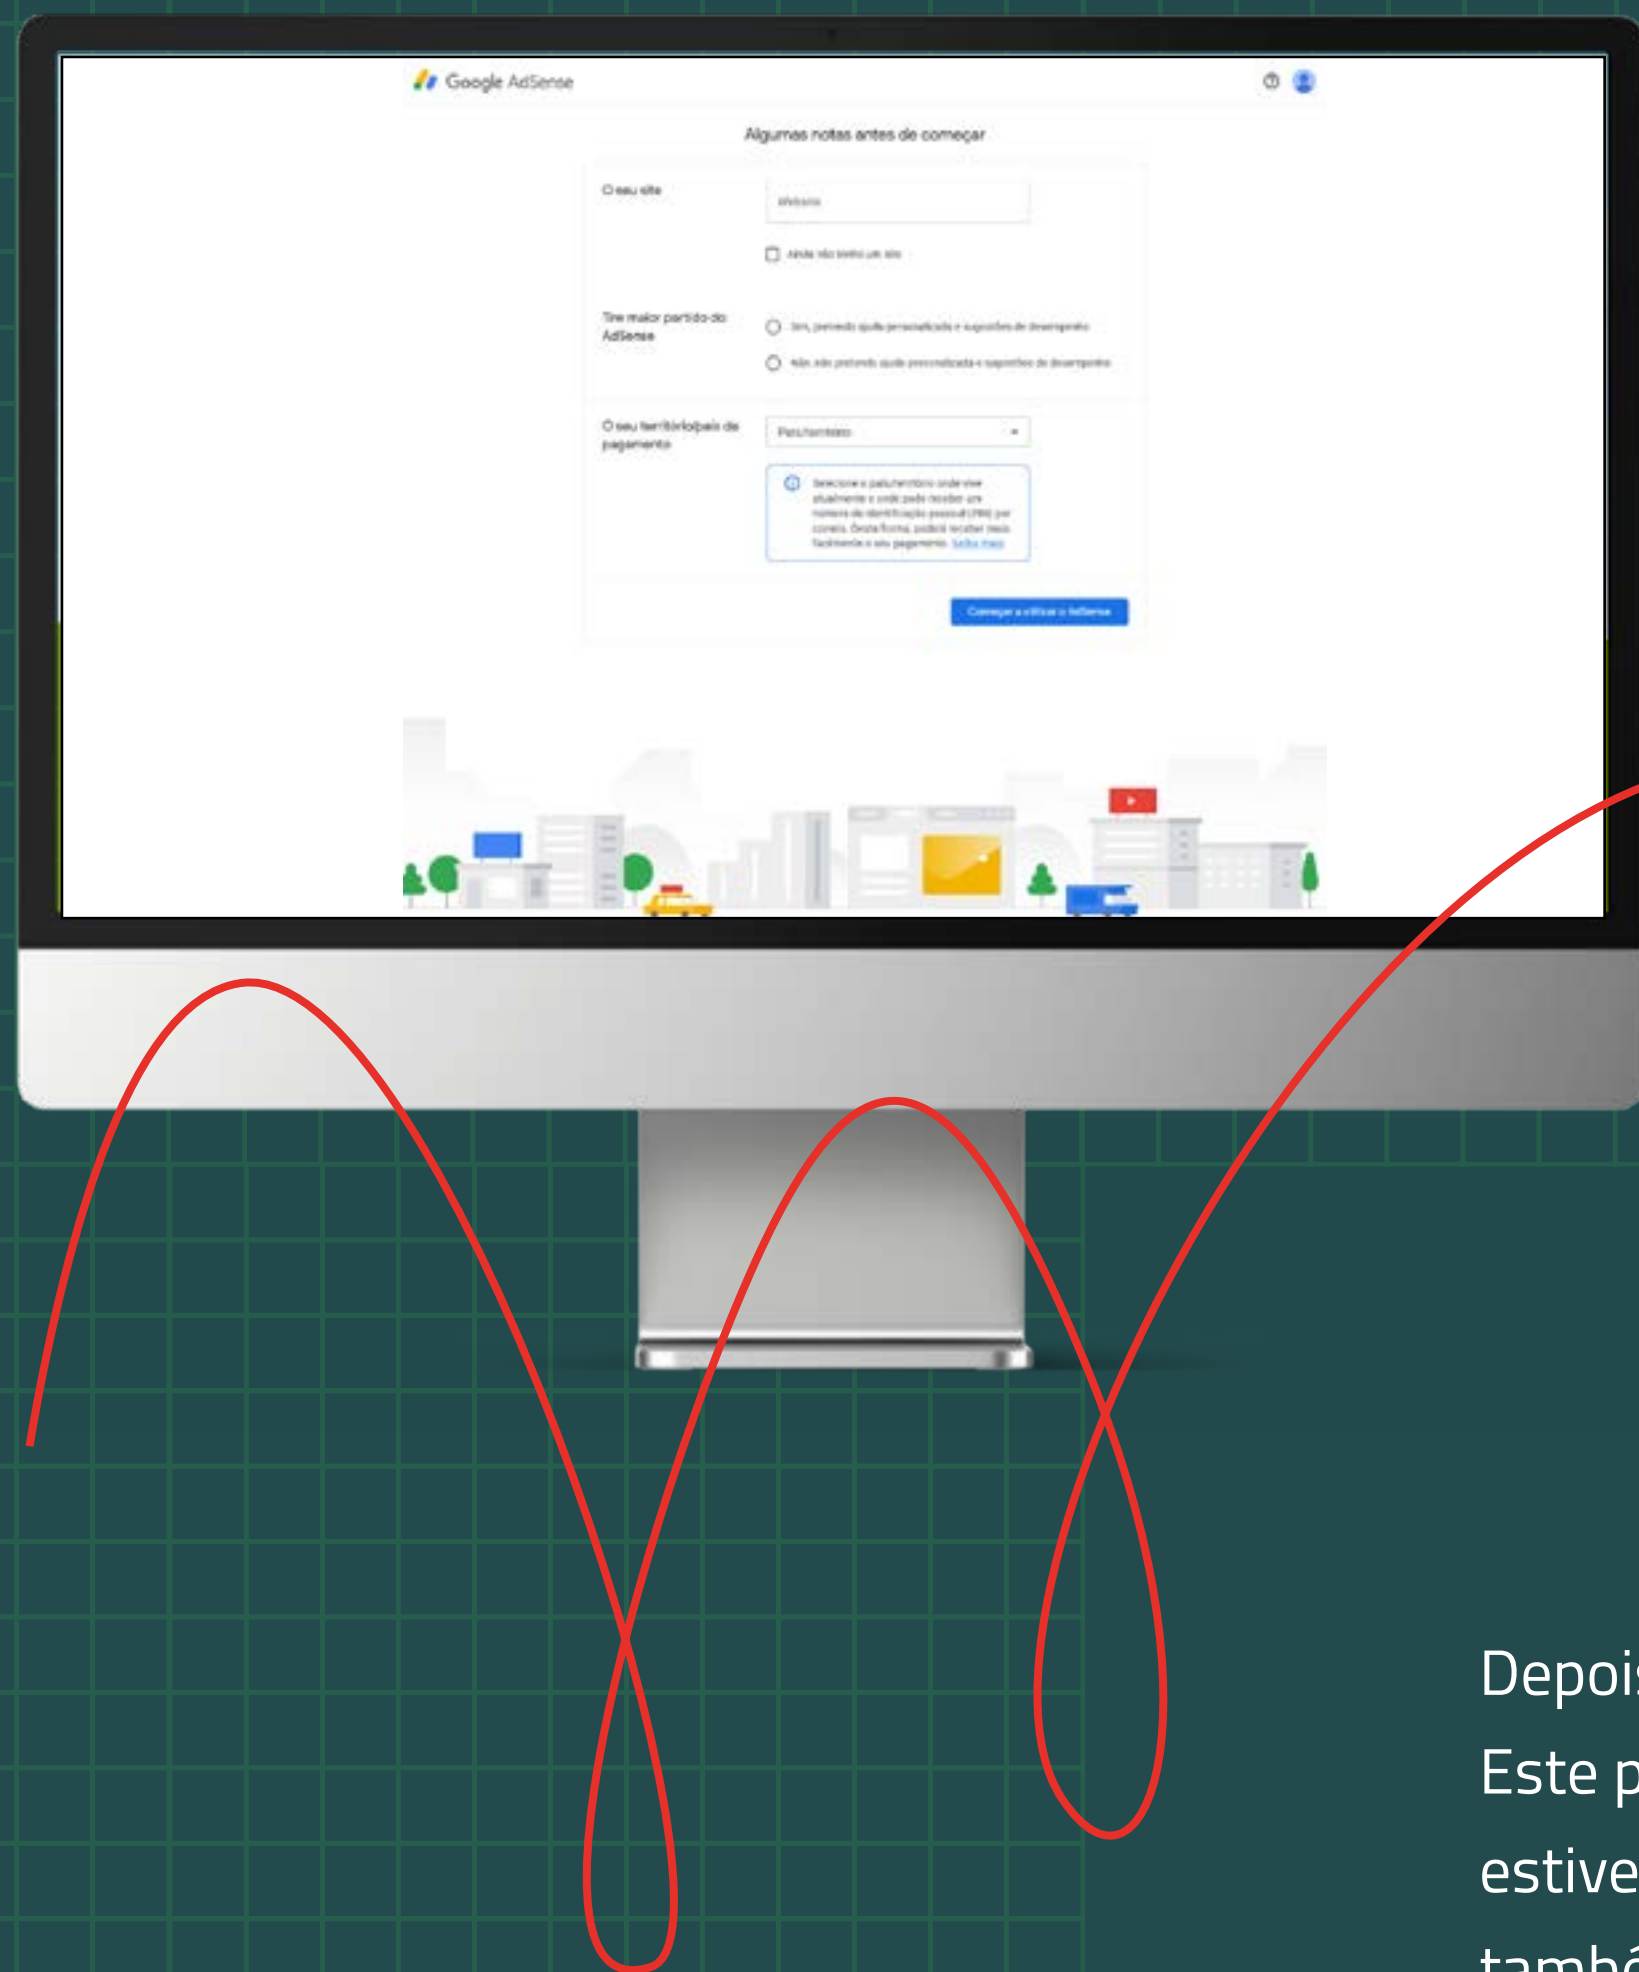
Google AdSense

Algumas notas antes de começar

O seu site

Website

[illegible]

Tire maior partido do AdSense

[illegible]

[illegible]

O seu território/país de pagamento

País/território

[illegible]

Começar a utilizar o AdSense

Depois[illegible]

Este p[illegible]

estive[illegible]

també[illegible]